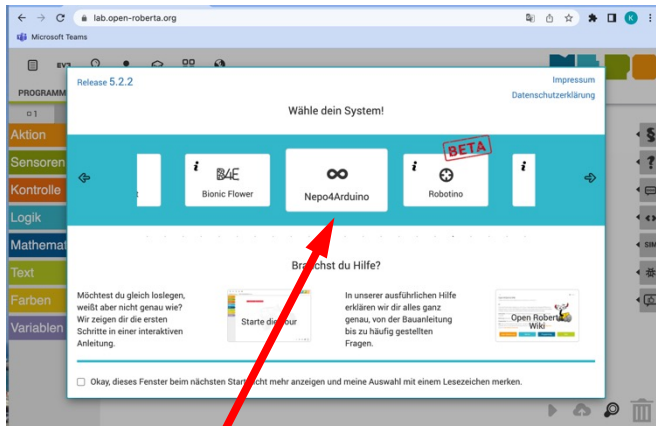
lab.open-roberta.org

Microsoft Teams

EV3

PROGRAMM

Aktion
Sensoren
Kontrolle
Logik
Mathemat
Text
Farben
Variablen

Release 5.2.2

Impressum
Datenschutzerklärung

Wähle dein System!

B4E
Bionic Flower

Nepo4Arduino

BETA
Robotino

Brauchst du Hilfe?

Möchtest du gleich loslegen, weißt aber nicht genau wie? Wir zeigen dir die ersten Schritte in einer interaktiven Anleitung.

Starte die Tour

In unserer ausführlichen Hilfe erklären wir dir alles ganz genau, von der Bauanleitung bis zu häufig gestellten Fragen.

Open Roberta Wiki

Okay, dieses Fenster beim nächsten Start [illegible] nicht mehr anzeigen und meine Auswahl mit einem Lesezeichen merken.